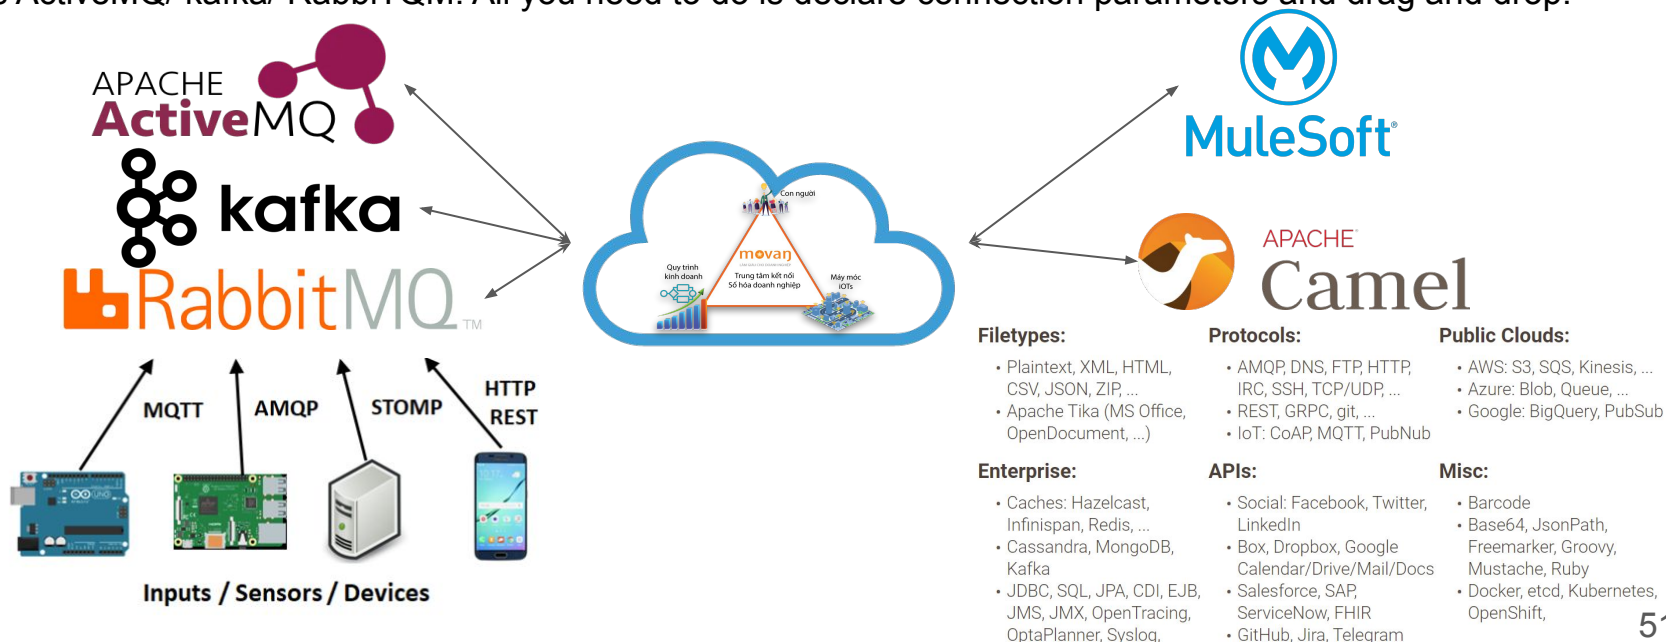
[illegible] ActiveMQ/ Kafka/ RabbitMQ. All you need to do is declare connection parameters and drag and drop.

APACHE ActiveMQ

kafka

RabbitMQ™

MQTT

AMQP

STOMP

HTTP REST

Inputs / Sensors / Devices

Con người

movan

Quy trình kinh doanh

Trung tâm kết nối Số hóa doanh nghiệp

Máy móc IOTs

MuleSoft®

APACHE Camel

Filetypes:
• Plaintext, XML, HTML, CSV, JSON, ZIP, ...
• Apache Tika (MS Office, OpenDocument, ...)

Protocols:
• AMQP, DNS, FTP, HTTP, IRC, SSH, TCP/UDP, ...
• REST, GRPC, git, ...
• IoT: CoAP, MQTT, PubNub

Public Clouds:
• AWS: S3, SQS, Kinesis, ...
• Azure: Blob, Queue, ...
• Google: BigQuery, PubSub

Enterprise:
• Caches: Hazelcast, Infinispan, Redis, ...
• Cassandra, MongoDB, Kafka
• JDBC, SQL, JPA, CDI, EJB, JMS, JMX, OpenTracing, OptaPlanner, Syslog,

APIs:
• Social: Facebook, Twitter, LinkedIn
• Box, Dropbox, Google Calendar/Drive/Mail/Docs
• Salesforce, SAP, ServiceNow, FHIR
• GitHub, Jira, Telegram

Misc:
• Barcode
• Base64, JsonPath, Freemarker, Groovy, Mustache, Ruby
• Docker, etcd, Kubernetes, OpenShift,

5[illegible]